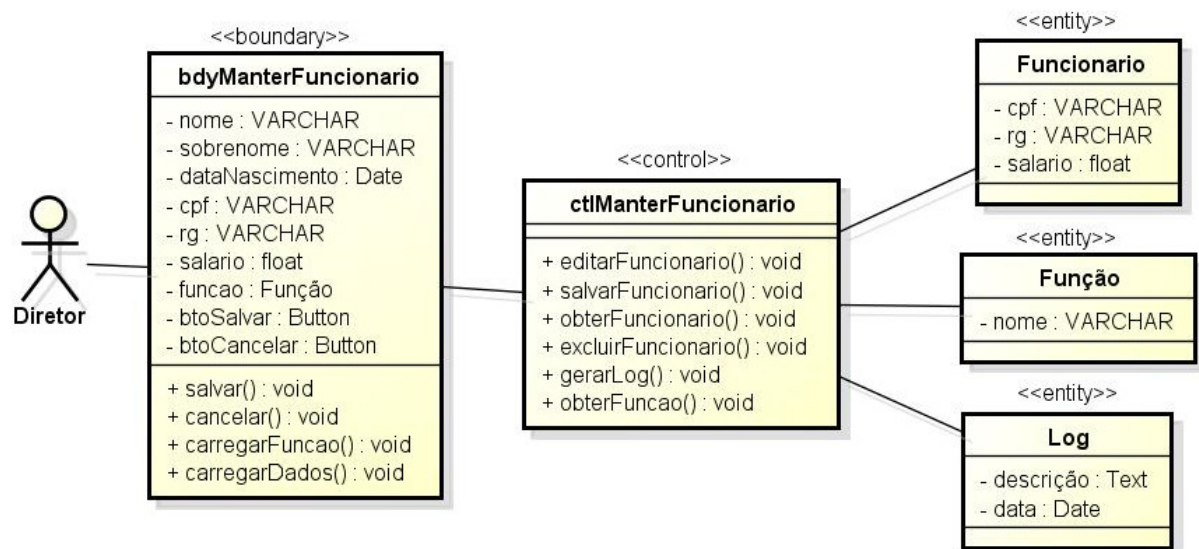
Diretor

<<boundary>>
bdyManterFuncionario
- nome : VARCHAR
- sobrenome : VARCHAR
- dataNascimento : Date
- cpf : VARCHAR
- rg : VARCHAR
- salario : float
- funcao : Função
- btoSalvar : Button
- btoCancelar : Button
+ salvar() : void
+ cancelar() : void
+ carregarFuncao() : void
+ carregarDados() : void

<<control>>
ctlManterFuncionario
+ editarFuncionario() : void
+ salvarFuncionario() : void
+ obterFuncionario() : void
+ excluirFuncionario() : void
+ gerarLog() : void
+ obterFuncao() : void

<<entity>>
Funcionario
- cpf : VARCHAR
- rg : VARCHAR
- salario : float

<<entity>>
Função
- nome : VARCHAR

<<entity>>
Log
- descrição : Text
- data : Date